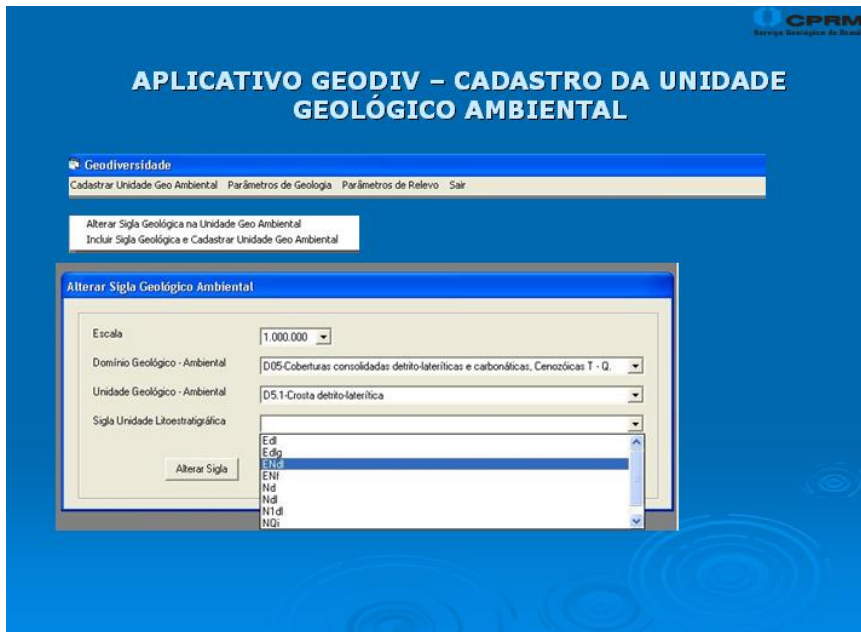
CPRM
Serviço Geológico do Brasil

APLICATIVO GEODIV – CADASTRO DA UNIDADE GEOLÓGICO AMBIENTAL

Geodiversidade
Cadastrar Unidade Geo Ambiental Parâmetros de Geologia Parâmetros de Relevo Sair

Alterar Sigla Geológica na Unidade Geo Ambiental
Incluir Sigla Geológica e Cadastrar Unidade Geo Ambiental

Alterar Sigla Geológico Ambiental

Escala 1.000.000
Domínio Geológico - Ambiental D05-Coberturas consolidadas detrito-lateríticas e carbonáticas, Cenozóicas T - Q.
Unidade Geológico - Ambiental D5.1-Crosta detrito-laterítica
Sigla Unidade Litoestratigráfica

Edl
Edlg
ENdl
ENl
Nd
Ndl
N1dl
NQi

Alterar Sigla